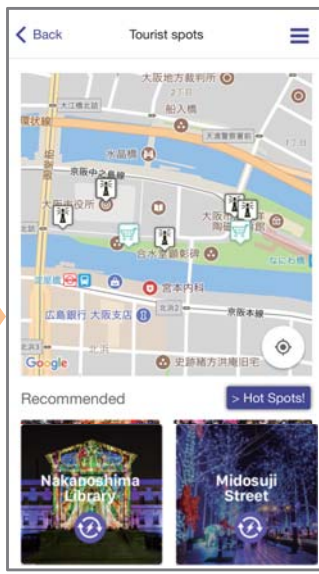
Back

Tourist spots

大阪地方裁判所

船入橋

水晶橋

京阪中之島線

大阪市役所

大阪市中央公会堂

宮本内科

京阪本線

広島銀行 大阪支店

史跡緒方洪庵旧宅

なにわ橋

Google

Recommended

> Hot Spots!

Nakanoshima Library

Midosuji Street